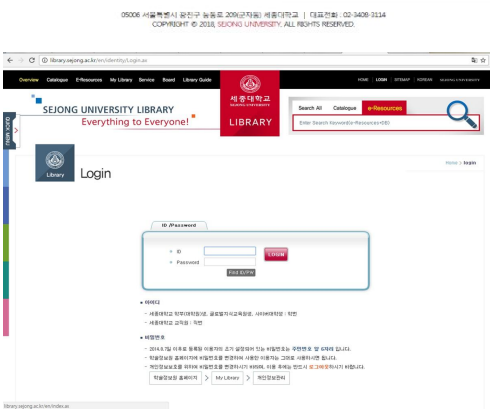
05006 서울특별시 광진구 능동로 209(군자동) 세종대학교 | 대표전화 : 02-3408-3114
COPYRIGHT © 2018, SEJONG UNIVERSITY. ALL RIGHTS RESERVED.

library.sejong.ac.kr/en/identity/Login.ax

Overview Catalogue E-Resources My Library Service Board Library Guide

세종대학교 SEJONG UNIVERSITY LIBRARY

HOME LOGIN SITEMAP KOREAN SEJONG UNIVERSITY

SEJONG UNIVERSITY LIBRARY
Everything to Everyone!

Search All Catalogue e-Resources
Enter Search Keyword(e-Resources+DB)

Library

Login

Home > Login

ID /Password

ID
Password
LOGIN
Find ID/PW

아이디
- 세종대학교 학부(대학원)생, 글로벌지식교육원생, 사이버대학생 : 학번
- 세종대학교 교직원 : 직번

비밀번호
- 2014.3.7일 이후로 등록된 이용자의 초기 설정되어 있는 비밀번호는 주민번호 앞 6자리 입니다.
- 학술정보원 홈페이지에 비밀번호를 변경하시면 사용한 이용자는 그대로 사용하시면 됩니다.
- 개인정보보호를 위하여 비밀번호를 변경하시기 바라며, 이용 후에는 반드시 로그아웃하시기 바랍니다.

학술정보원 홈페이지 > My Library > 개인정보관리

library.sejong.ac.kr/en/index.ax